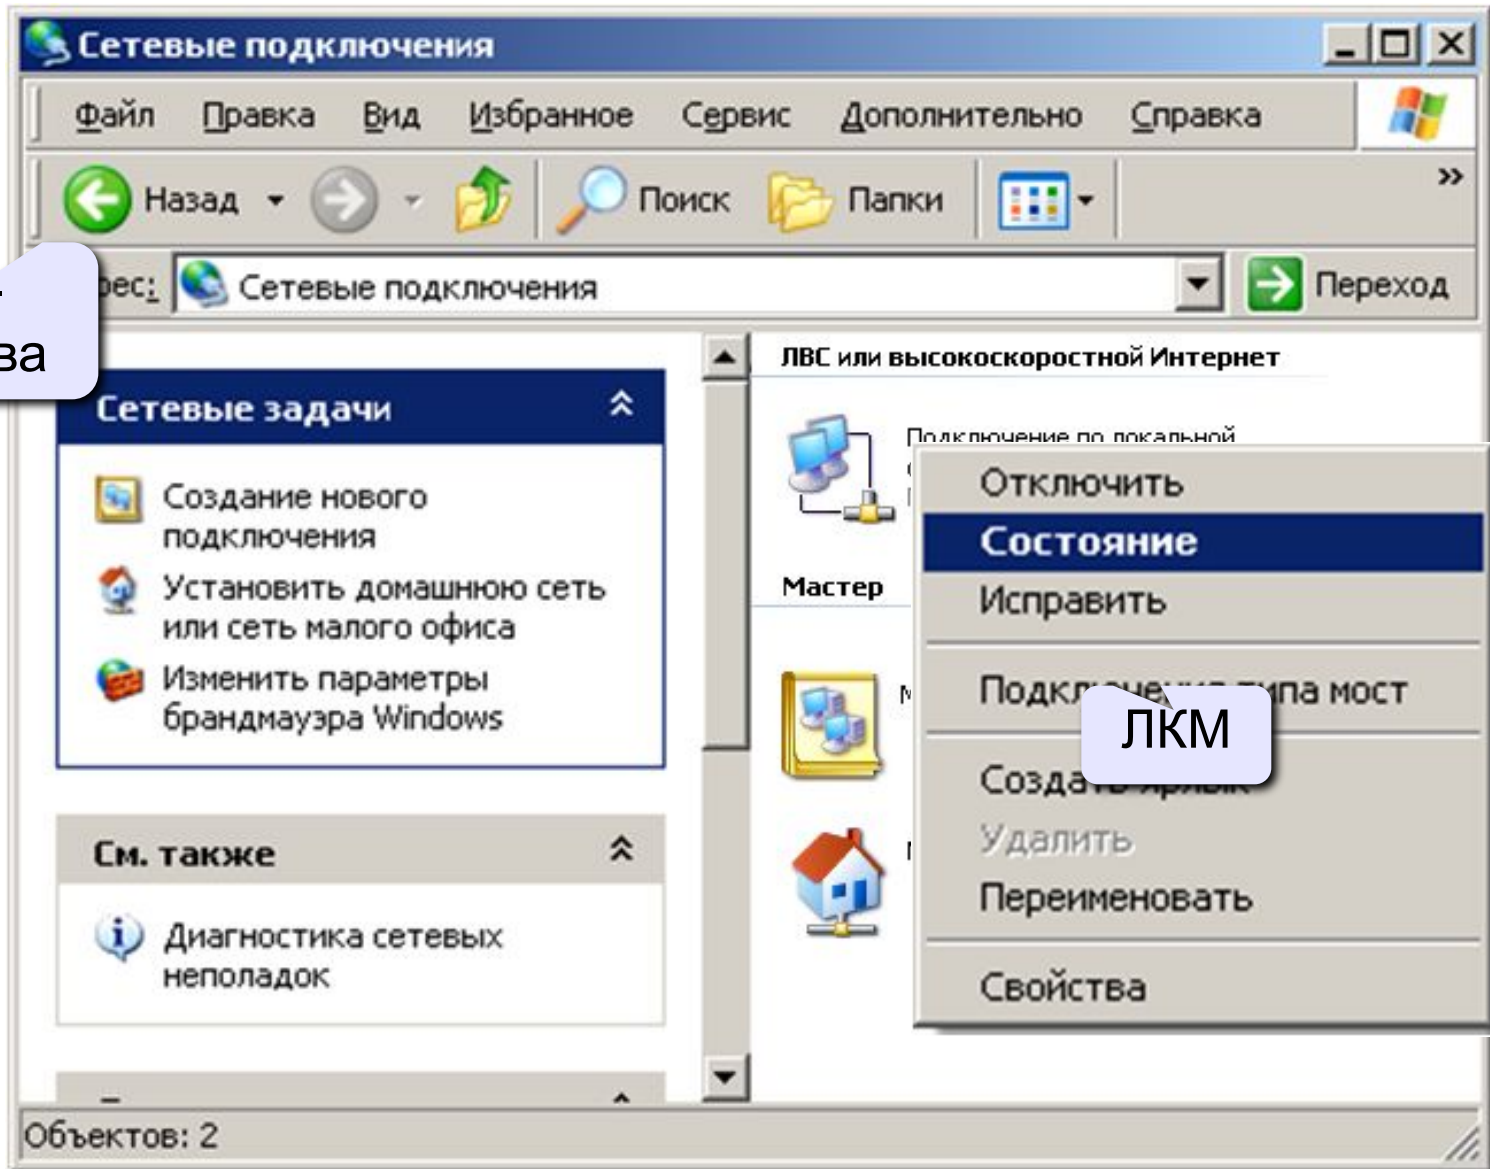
Сетевые подключения

Файл Правка Вид Избранное Сервис Дополнительно Справка

Назад Поиск Папки

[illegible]рес: Сетевые подключения Переход

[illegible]ва

Сетевые задачи

Создание нового подключения

Установить домашнюю сеть или сеть малого офиса

Изменить параметры брандмауэра Windows

См. также

Диагностика сетевых неполадок

ЛВС или высокоскоростной Интернет

Подключение по локальной

Мастер

Отключить
Состояние
Исправить
Подкл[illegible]типа мост
Созда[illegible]
Удалить
Переименовать
Свойства

ЛКМ

Объектов: 2